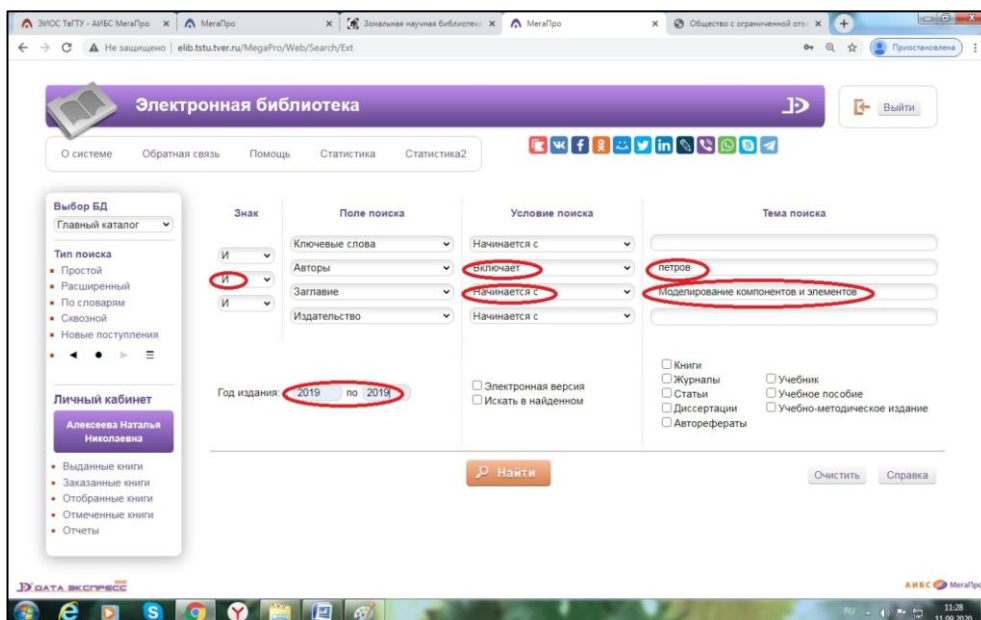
ЭИОС ТвГТУ - АИБС МегаПро | МегаПро | Зональная научная библиотека | МегаПро | Общество с ограниченной отв...

Не защищено | elib.tstu.tver.ru/MegaPro/Web/Search/Ext

Приостановлена

Электронная библиотека

Выйти

О системе   Обратная связь   Помощь   Статистика   Статистика2

Выбор БД
Главный каталог

Тип поиска
• Простой
• Расширенный
• По словарям
• Сквозной
• Новые поступления

| Знак | Поле поиска | Условие поиска | Тема поиска |
|---|---|---|---|
| | Ключевые слова | Начинается с | |
| И | Авторы | Включает | петров |
| И | Заглавие | Начинается с | Моделирование компонентов и элементов |
| И | Издательство | Начинается с | |

Год издания: 2019 по 2019

☐ Электронная версия
☐ Искать в найденном

☐ Книги
☐ Журналы
☐ Статьи
☐ Диссертации
☐ Авторефераты
☐ Учебник
☐ Учебное пособие
☐ Учебно-методическое издание

Личный кабинет
Алексеева Наталья Николаевна

• Выданные книги
• Заказанные книги
• Отобранные книги
• Отмеченные книги
• Отчеты

Найти

Очистить   Справка

ДАТА ЭКСПРЕСС

АИБС МегаПро

RU 11:28 11.09.2020